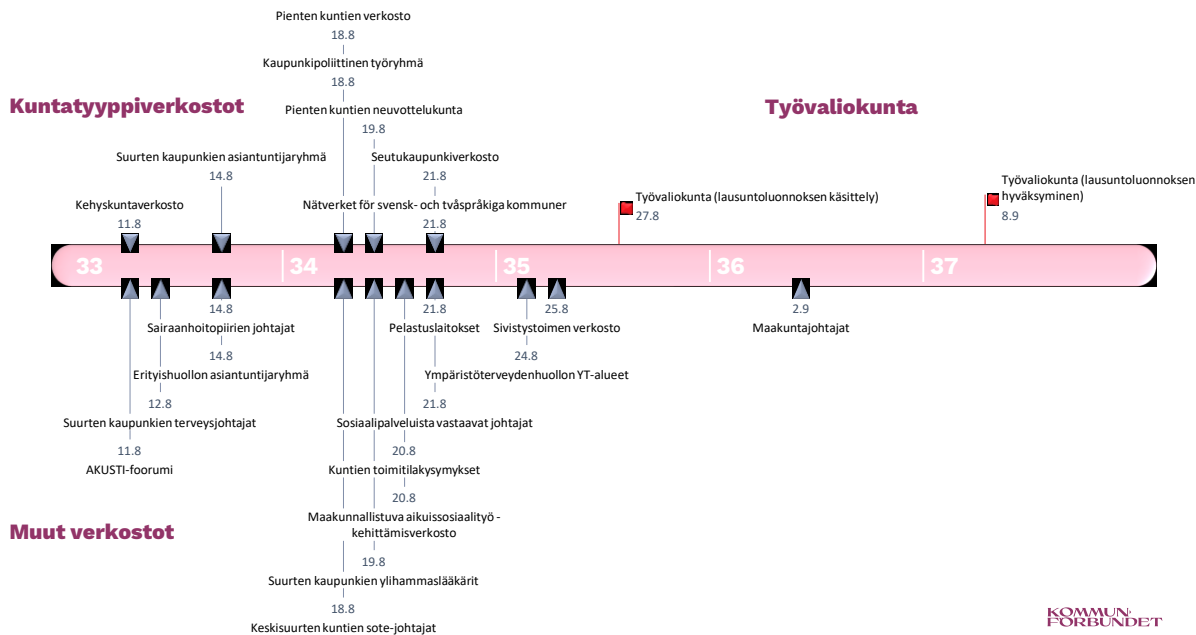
Pienten kuntien verkosto
18.8
Kaupunkipoliittinen työryhmä
18.8
Pienten kuntien neuvottelukunta
19.8
Seutukaupunkiverkosto
21.8
Nätverket för svensk- och tvåspråkiga kommuner
21.8

Kuntatyyppiverkostot

Suurten kaupunkien asiantuntijaryhmä
14.8

Kehyskuntaverkosto
11.8

Työvaliokunta

Työvaliokunta (lausuntoluonnoksen käsittely)
27.8

Työvaliokunta (lausuntoluonnoksen hyväksyminen)
8.9

33 34 35 36 37

14.8
Sairaanhoitopiirien johtajat
14.8
Erityishuollon asiantuntijaryhmä
12.8
Suurten kaupunkien terveysjohtajat
11.8
AKUSTI-foorumi

21.8
Pelastuslaitokset
Ympäristöterveydenhuollon YT-alueet
21.8
Sosiaalipalveluista vastaavat johtajat
20.8
Kuntien toimitilakysymykset
20.8
Maakunnallistuva aikuissosiaalityö -kehittämisverkosto
19.8
Suurten kaupunkien ylihammaslääkärit
18.8
Keskisuurten kuntien sote-johtajat

25.8
Sivistystoimen verkosto
24.8

2.9
Maakuntajohtajat

Muut verkostot

KOMMUN FÖRBUNDET